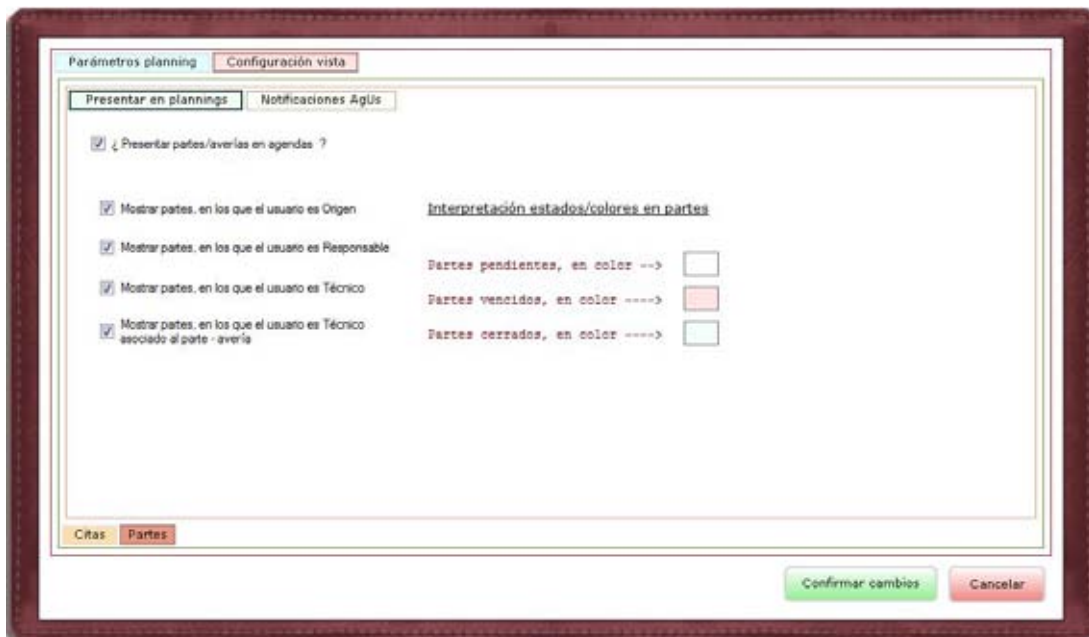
Parámetros planning | Configuración vista

Presentar en plannings | Notificaciones AgUs

¿ Presentar partes/averías en agendas ?

Mostrar partes, en los que el usuario es Origen

Mostrar partes, en los que el usuario es Responsable

Mostrar partes, en los que el usuario es Técnico

Mostrar partes, en los que el usuario es Técnico asociado al parte - avería

Interpretación estados/colores en partes

Partes pendientes, en color -->

Partes vencidos, en color ---->

Partes cerrados, en color ---->

Citas | Partes

Confirmar cambios

Cancelar